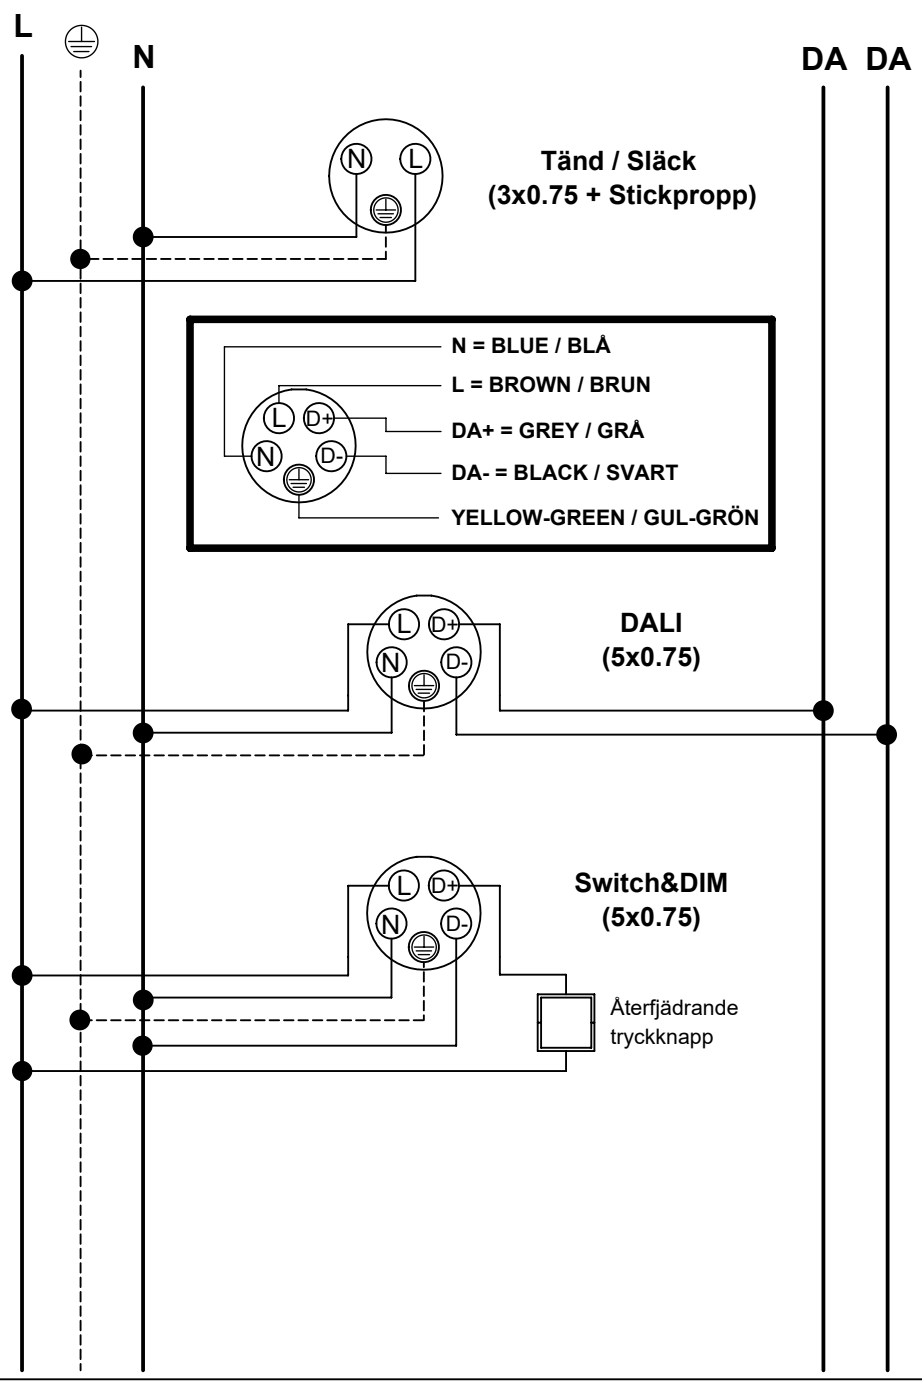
L N DA DA

N L

Tänd / Släck
(3x0.75 + Stickpropp)

L D+ N D-

N = BLUE / BLÅ
L = BROWN / BRUN
DA+ = GREY / GRÅ
DA- = BLACK / SVART
YELLOW-GREEN / GUL-GRÖN

L D+ N D-

DALI
(5x0.75)

L D+ N D-

Switch&DIM
(5x0.75)

Återfjädrande tryckknapp